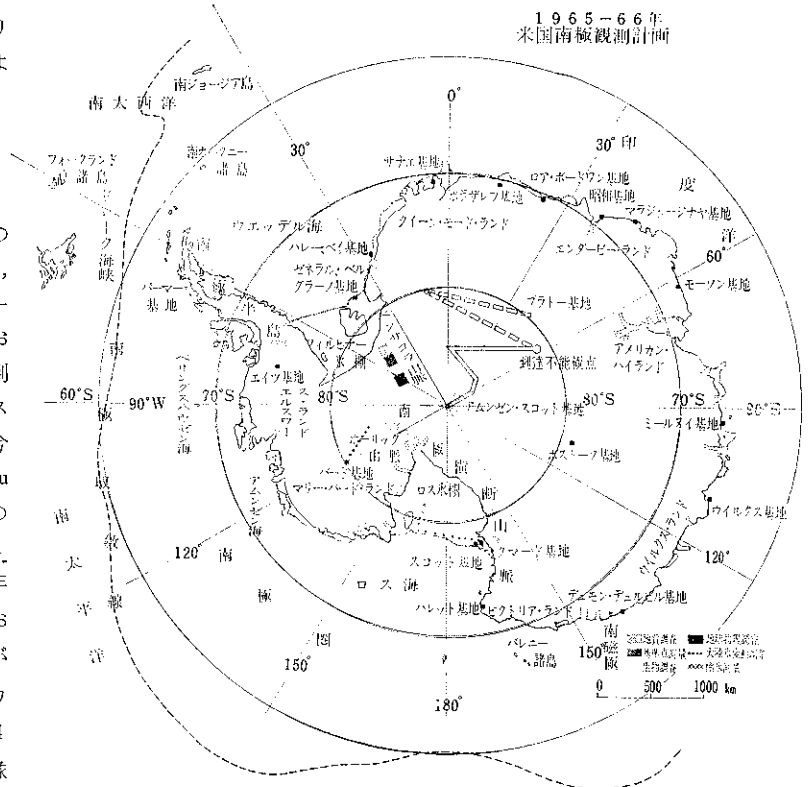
1965－66年
米国南極観測計画

り
は

の
，
ー
る
割
ス
今
u
の
ト
三
S
S
カ
目
隊

南ジョージア島
南大西洋
フォークランド諸島
南サンドウィッチ諸島
ドレーク海峡
0°
30°
30° 印
度
洋
60°
サナエ基地
ボードワン基地
ノボラザレフ基地
昭和基地
マラジョージナヤ基地
クイーン・モード・ランド
エンダービーランド
モーソン基地
ウエッデル海
ハレーベイ基地
ゼネラル・ベルグラーノ基地
パーマー基地
南極半島
エルスワース基地
プラトー基地
到達不能極点
アメリカン・ハイランド
ベリングスハウゼン海
エイツ基地
エルスワースランド
80°S
70°S
70°S
80°S
60°S
90°W
90°E
南極
アムンゼン・スコット基地
ミールヌイ基地
ボストーク基地
バード基地
マリー・バード・ランド
ロス氷棚
南極横断山脈
アムンゼン海
120°
120°
南
太
平
洋
南極圏
ロス海
スコット基地
ハレット基地
ビクトリア・ランド
マクマード基地
ウイルクス基地
ウイルクスランド
デュモン・デュルビル基地
南磁極
バレニー諸島
150°
150°
180°
0 500 1000 km
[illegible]